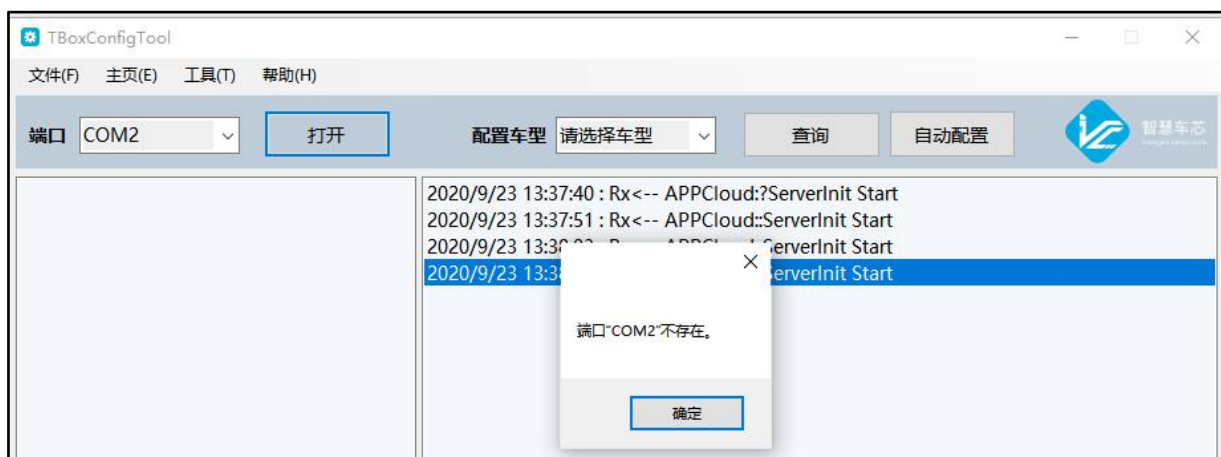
TBoxConfigTool

文件(F) 主页(E) 工具(T) 帮助(H)

端口 COM2 打开 配置车型 请选择车型 查询 自动配置 智慧车芯

2020/9/23 13:37:40 : Rx<-- APPCloud:?ServerInit Start
2020/9/23 13:37:51 : Rx<-- APPCloud::ServerInit Start
2020/9/23 13:3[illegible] ServerInit Start
2020/9/23 13:3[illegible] ServerInit Start

端口"COM2"不存在。

确定